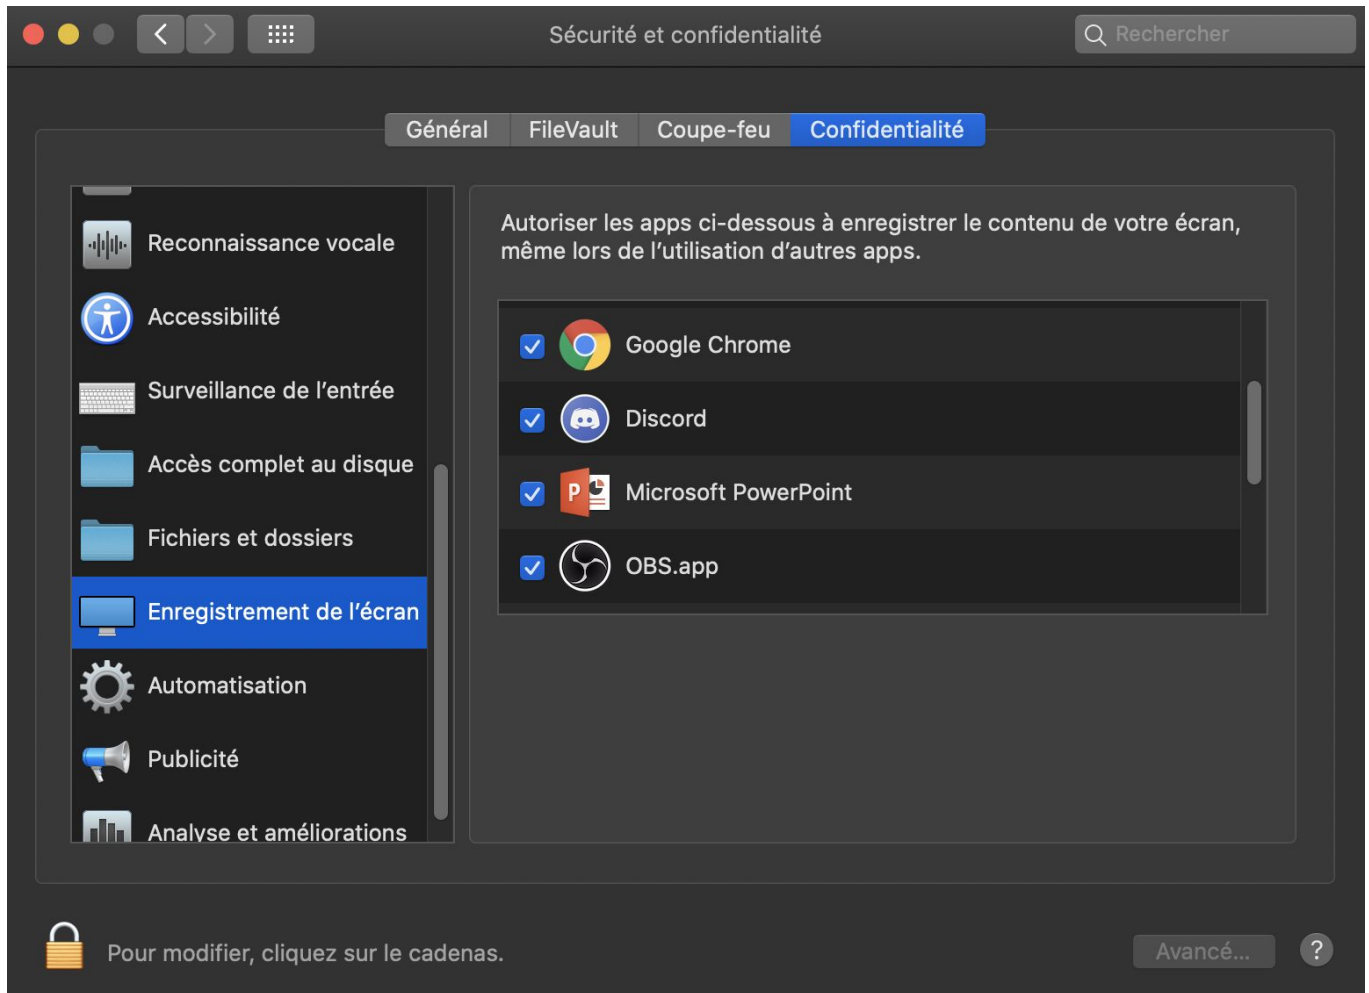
Sécurité et confidentialité

Rechercher

Général | FileVault | Coupe-feu | Confidentialité

Reconnaissance vocale
Accessibilité
Surveillance de l’entrée
Accès complet au disque
Fichiers et dossiers
Enregistrement de l’écran
Automatisation
Publicité
Analyse et améliorations

Autoriser les apps ci-dessous à enregistrer le contenu de votre écran, même lors de l’utilisation d’autres apps.

Google Chrome
Discord
Microsoft PowerPoint
OBS.app

Pour modifier, cliquez sur le cadenas.

Avancé…

?